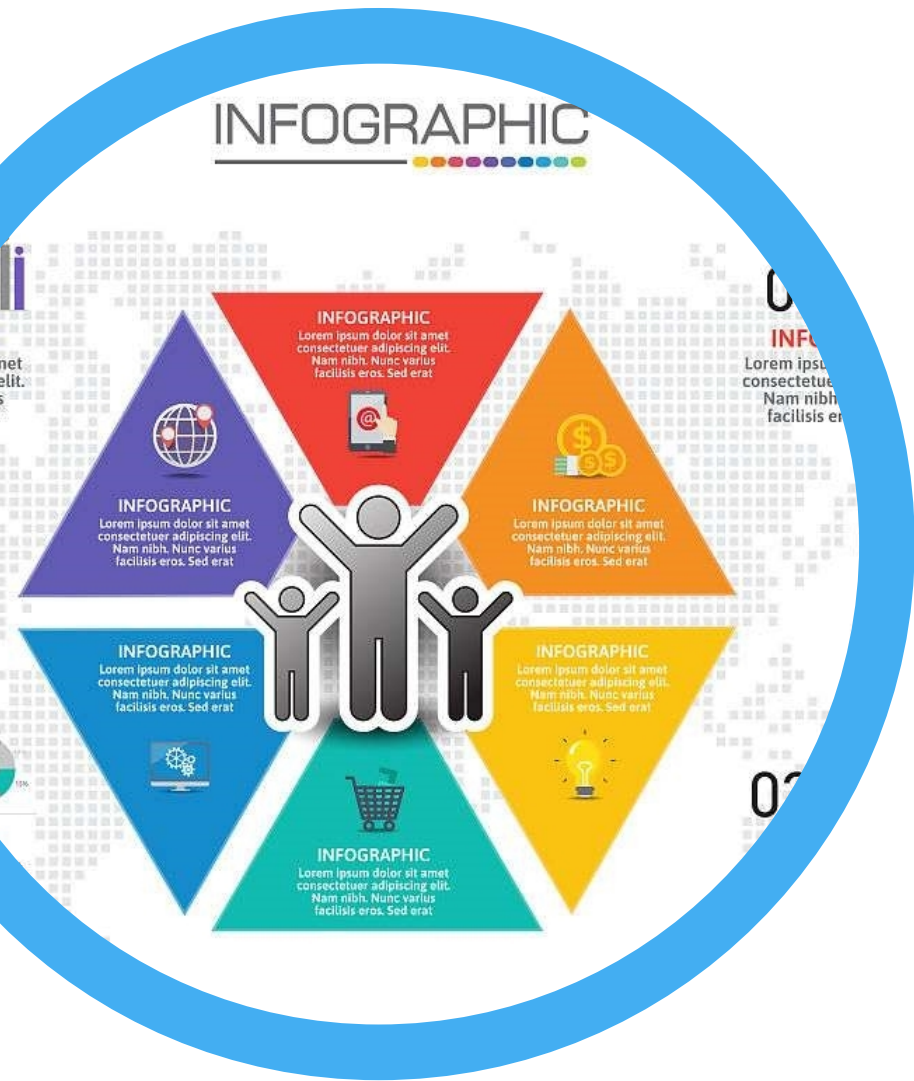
INFOGRAPHIC

li

met
elit.
s

INFOGRAPHIC
Lorem ipsum dolor sit amet consectetuer adipiscing elit. Nam nibh. Nunc varius facilisis eros. Sed erat

INFOGRAPHIC
Lorem ipsum dolor sit amet consectetuer adipiscing elit. Nam nibh. Nunc varius facilisis eros. Sed erat

INFOGRAPHIC
Lorem ipsum dolor sit amet consectetuer adipiscing elit. Nam nibh. Nunc varius facilisis eros. Sed erat

0
INF
Lorem ipsu
consectetue
Nam nibh
facilisis er

INFOGRAPHIC
Lorem ipsum dolor sit amet consectetuer adipiscing elit. Nam nibh. Nunc varius facilisis eros. Sed erat

INFOGRAPHIC
Lorem ipsum dolor sit amet consectetuer adipiscing elit. Nam nibh. Nunc varius facilisis eros. Sed erat

15%

INFOGRAPHIC
Lorem ipsum dolor sit amet consectetuer adipiscing elit. Nam nibh. Nunc varius facilisis eros. Sed erat

0